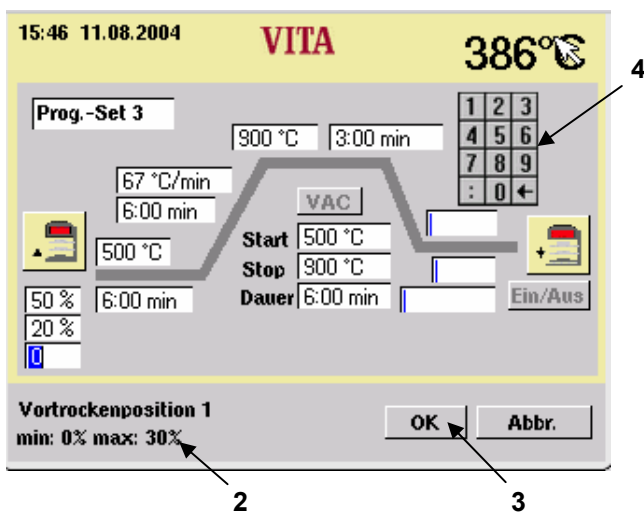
15:46 11.08.2004

VITA

386°C

4

Prog.-Set 3

| 1 | 2 | 3 |
|---|---|---|
| 4 | 5 | 6 |
| 7 | 8 | 9 |
| : | 0 | ← |

900 °C

3:00 min

67 °C/min

6:00 min

VAC

500 °C

Start 500 °C

Stop 900 °C

Dauer 6:00 min

Ein/Aus

50 %

6:00 min

20 %

0

Vortrockenposition 1

min: 0% max: 30%

OK

Abbr.

2

3